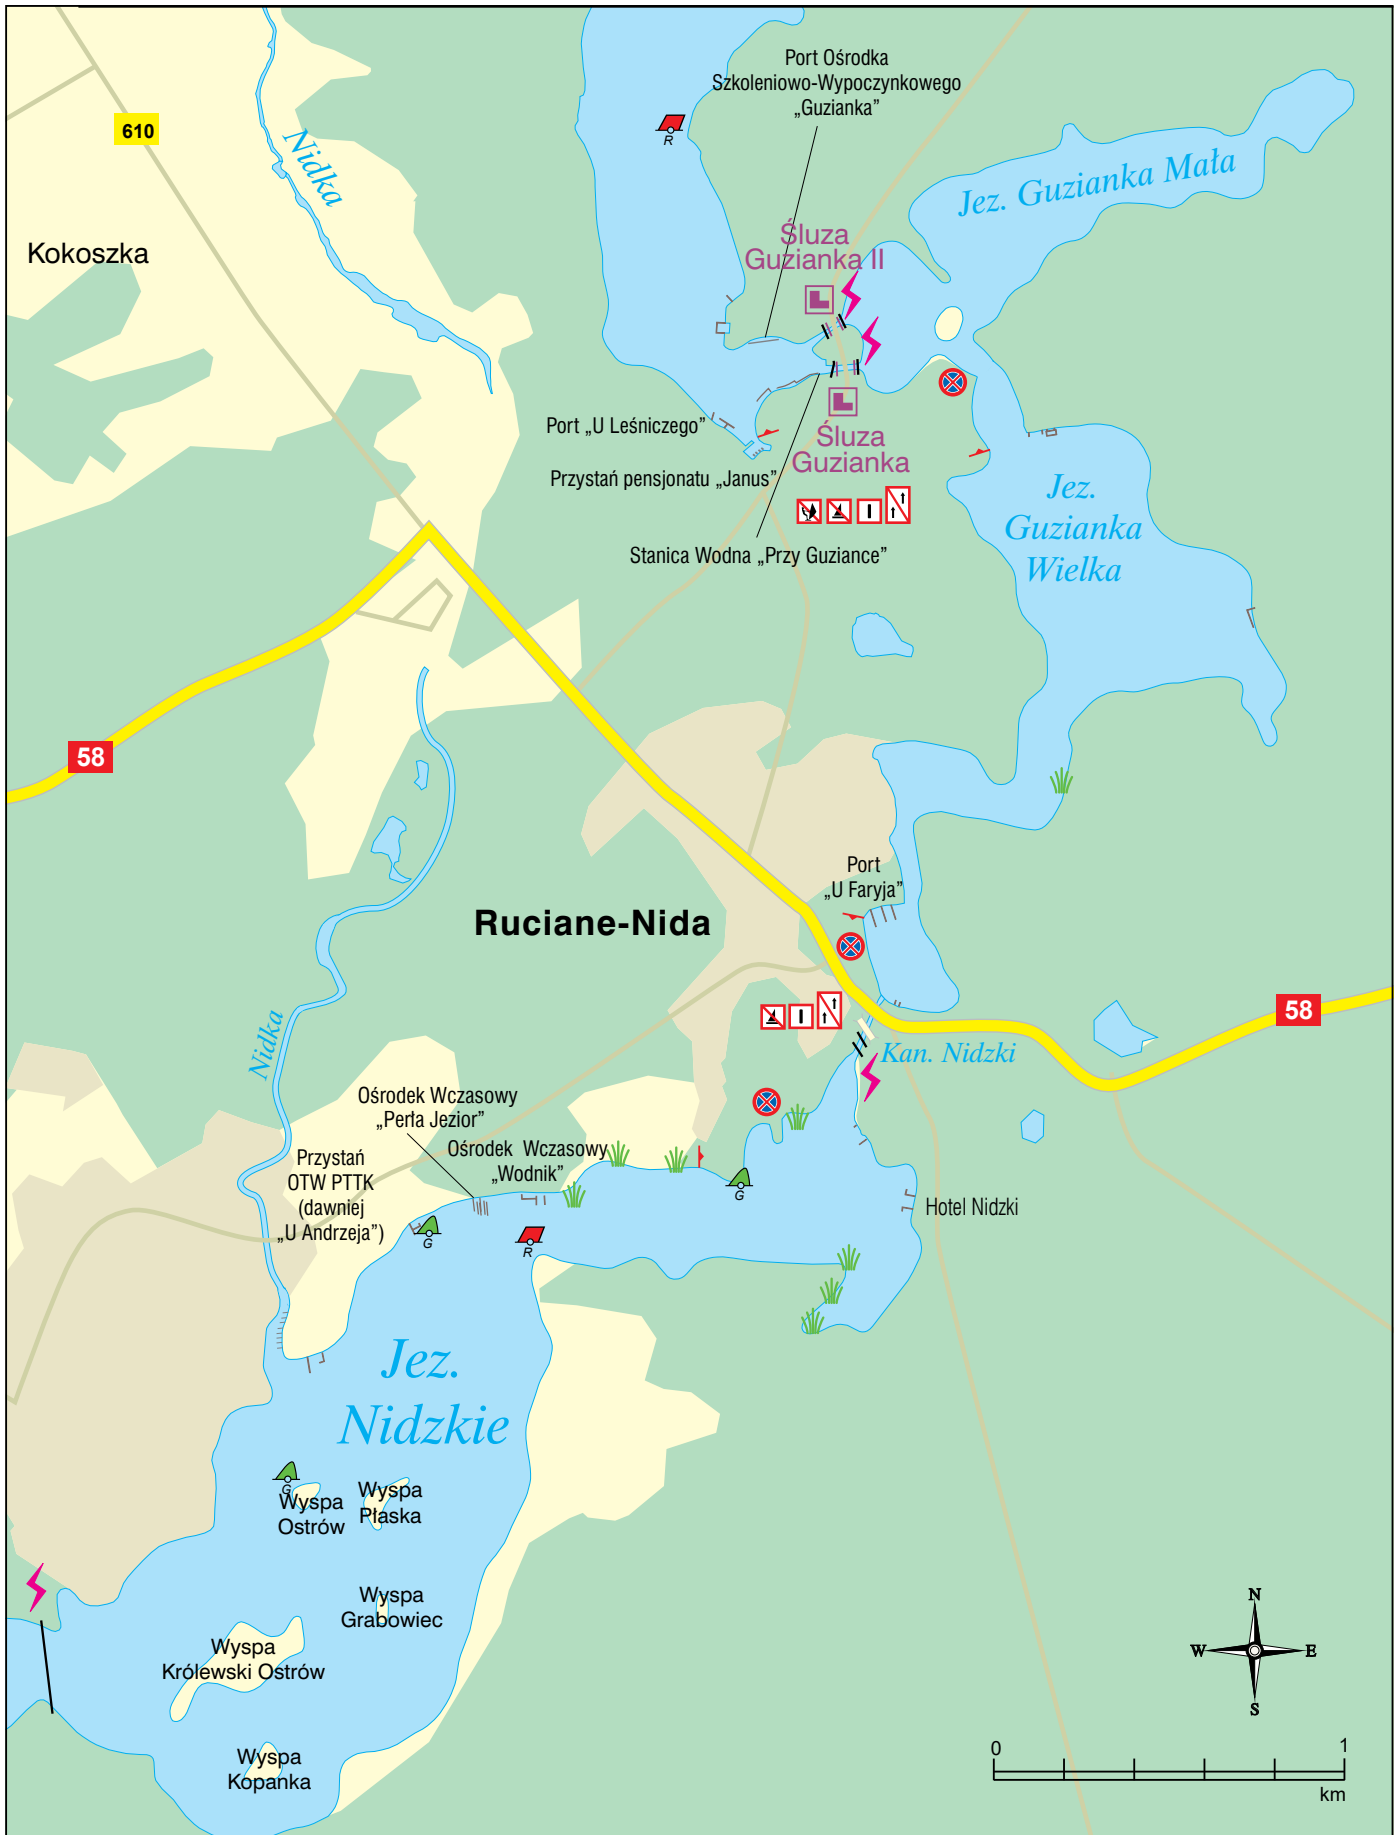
610

Nidka

Kokoszka

Port Ośrodka Szkoleniowo-Wypoczynkowego „Guzianka"

R

Jez. Guzianka Mała

Śluza Guzianka II

Port „U Leśniczego"

Przystań pensjonatu „Janus"

Śluza Guzianka

Jez. Guzianka Wielka

Stanica Wodna „Przy Guziance"

58

Port „U Faryja"

Ruciane-Nida

Nidka

58

Kan. Nidzki

Ośrodek Wczasowy „Perła Jezior"

Przystań OTW PTTK (dawniej „U Andrzeja")

Ośrodek Wczasowy „Wodnik"

G

G

R

Hotel Nidzki

Jez. Nidzkie

G

Wyspa Ostrów

Wyspa Płaska

Wyspa Grabowiec

Wyspa Królewski Ostrów

Wyspa Kopanka

N
W
E
S

0
1
km